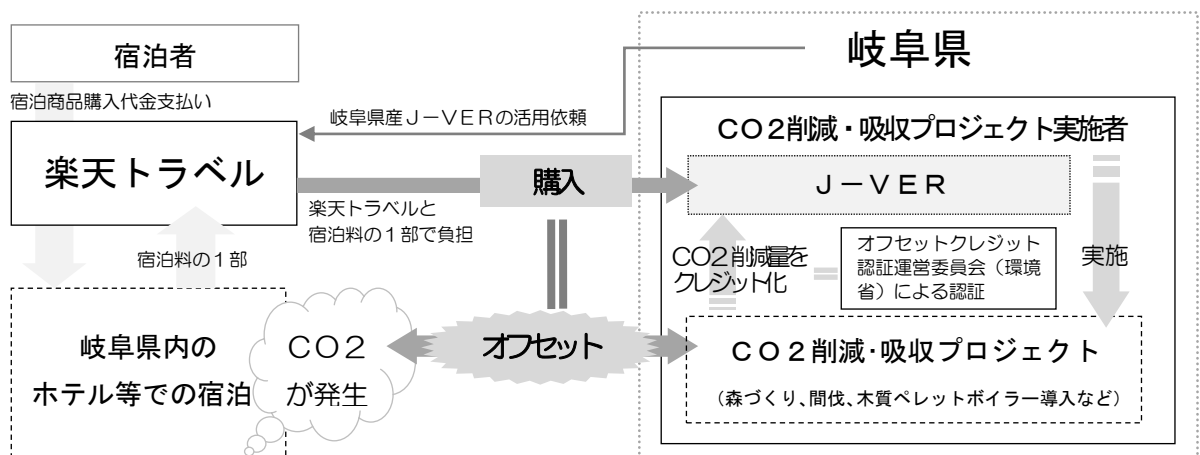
宿泊者

宿泊商品購入代金支払い

岐阜県産J－VERの活用依頼

岐阜県

楽天トラベル

購入

CO2削減・吸収プロジェクト実施者

J－VER

楽天トラベルと宿泊料の1部で負担

宿泊料の1部

CO2削減量をクレジット化

オフセットクレジット認証運営委員会（環境省）による認証

実施

岐阜県内のホテル等での宿泊

CO2が発生

オフセット

CO2削減・吸収プロジェクト

（森づくり、間伐、木質ペレットボイラー導入など）